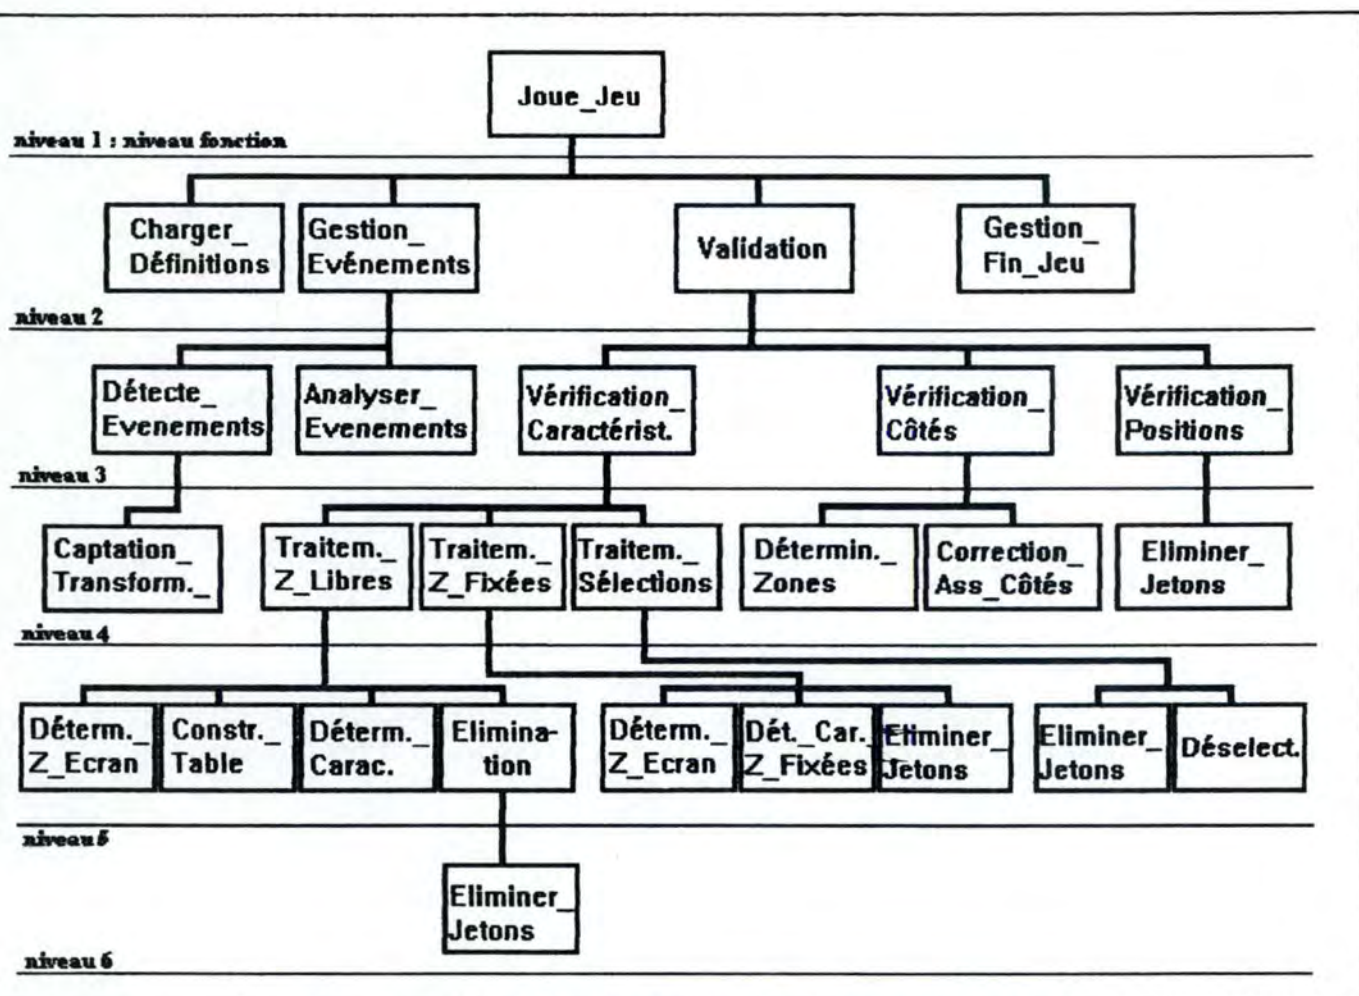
Joue_Jeu

niveau 1 : niveau fonction

Charger_ Définitions

Gestion_ Evénements

Validation

Gestion_ Fin_Jeu

niveau 2

Détecte_ Evenements

Analyser_ Evenements

Vérification_ Caractérist.

Vérification_ Côtés

Vérification_ Positions

niveau 3

Captation_ Transform._

Traitem._ Z_Libres

Traitem._ Z_Fixées

Traitem._ Sélections

Détermin._ Zones

Correction_ Ass_Côtés

Eliminer_ Jetons

niveau 4

Déterm._ Z_Ecran

Constr._ Table

Déterm._ Carac.

Elimination

Déterm._ Z_Ecran

Dét._Car._ Z_Fixées

Eliminer_ Jetons

Eliminer_ Jetons

Déselect.

niveau 5

Eliminer_ Jetons

niveau 6